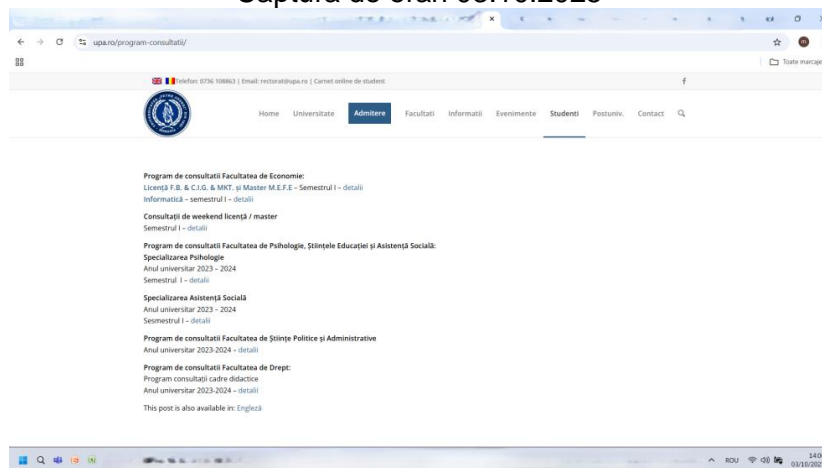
Captură de ecran 03.10.2023

upa.ro/program-consultatii/

Toate marcajele

Telefon: 0736 108863 | Email: rectorat@upa.ro | Carnet online de student

Home Universitate Admitere Facultati Informatii Evenimente Studenti Postuniv. Contact

Program de consultatii Facultatea de Economie:
Licență F.B. & C.I.G. & MKT. și Master M.E.F.E – Semestrul I – detalii
Informatică – semestrul I – detalii

Consultații de weekend licență / master
Semestrul I – detalii

Program de consultatii Facultatea de Psihologie, Științele Educației și Asistență Socială:
Specializarea Psihologie
Anul universitar 2023 – 2024
Semestrul I – detalii

Specializarea Asistență Socială
Anul universitar 2023 – 2024
Sesmestrul I – detalii

Program de consultatii Facultatea de Științe Politice și Administrative
Anul universitar 2023-2024 – detalii

Program de consultatii Facultatea de Drept:
Program consultații cadre didactice
Anul universitar 2023-2024 – detalii

This post is also available in: Engleză

ROU 14:0 03/10/202